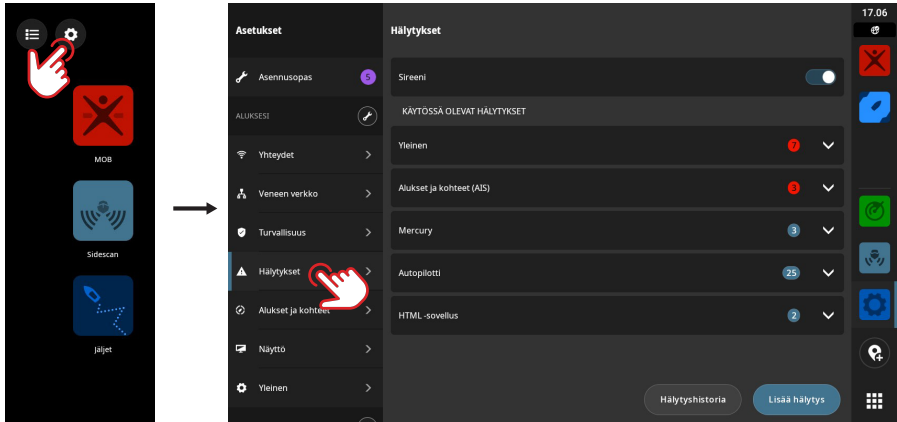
MOB

Sidescan

Jäljet

Asetukset

Asennusopas 5

ALUKSESI

Yhteydet

Veneen verkko

Turvallisuus

Hälytykset

Alukset ja kohteet

Näyttö

Yleinen

Hälytykset

Sireeni

KÄYTÖSSÄ OLEVAT HÄLYTYKSET

Yleinen 7

Alukset ja kohteet (AIS) 3

Mercury 3

Autopilotti 25

HTML -sovellus 2

Hälytyshistoria

Lisää hälytys

17.06